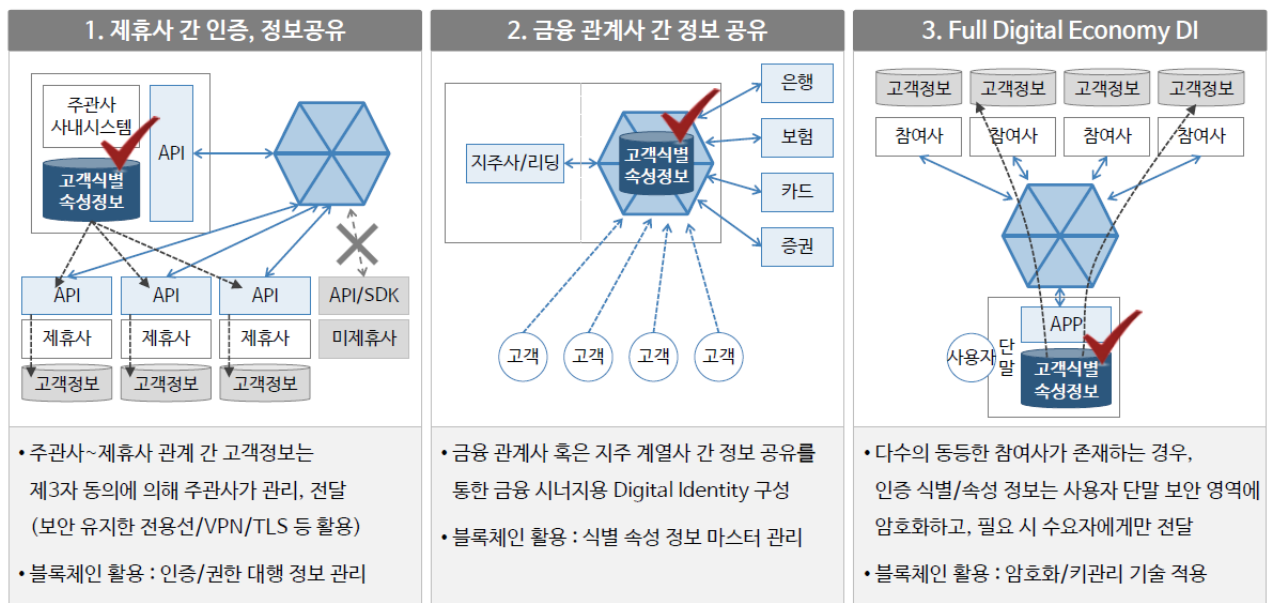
1. 제휴사 간 인증, 정보공유

주관사 사내시스템

고객식별 속성정보

API

API/SDK

미제휴사

API

API

API

제휴사

제휴사

제휴사

고객정보

고객정보

고객정보

• 주관사~제휴사 관계 간 고객정보는 제3자 동의에 의해 주관사가 관리, 전달 (보안 유지한 전용선/VPN/TLS 등 활용)

• 블록체인 활용 : 인증/권한 대행 정보 관리

2. 금융 관계사 간 정보 공유

지주사/리딩

고객식별 속성정보

은행

보험

카드

증권

고객

고객

고객

고객

• 금융 관계사 혹은 지주 계열사 간 정보 공유를 통한 금융 시너지용 Digital Identity 구성

• 블록체인 활용 : 식별 속성 정보 마스터 관리

3. Full Digital Economy DI

고객정보

고객정보

고객정보

고객정보

참여사

참여사

참여사

참여사

APP

사용자

단말

고객식별 속성정보

• 다수의 동등한 참여사가 존재하는 경우, 인증 식별/속성 정보는 사용자 단말 보안 영역에 암호화하고, 필요 시 수요자에게만 전달

• 블록체인 활용 : 암호화/키관리 기술 적용